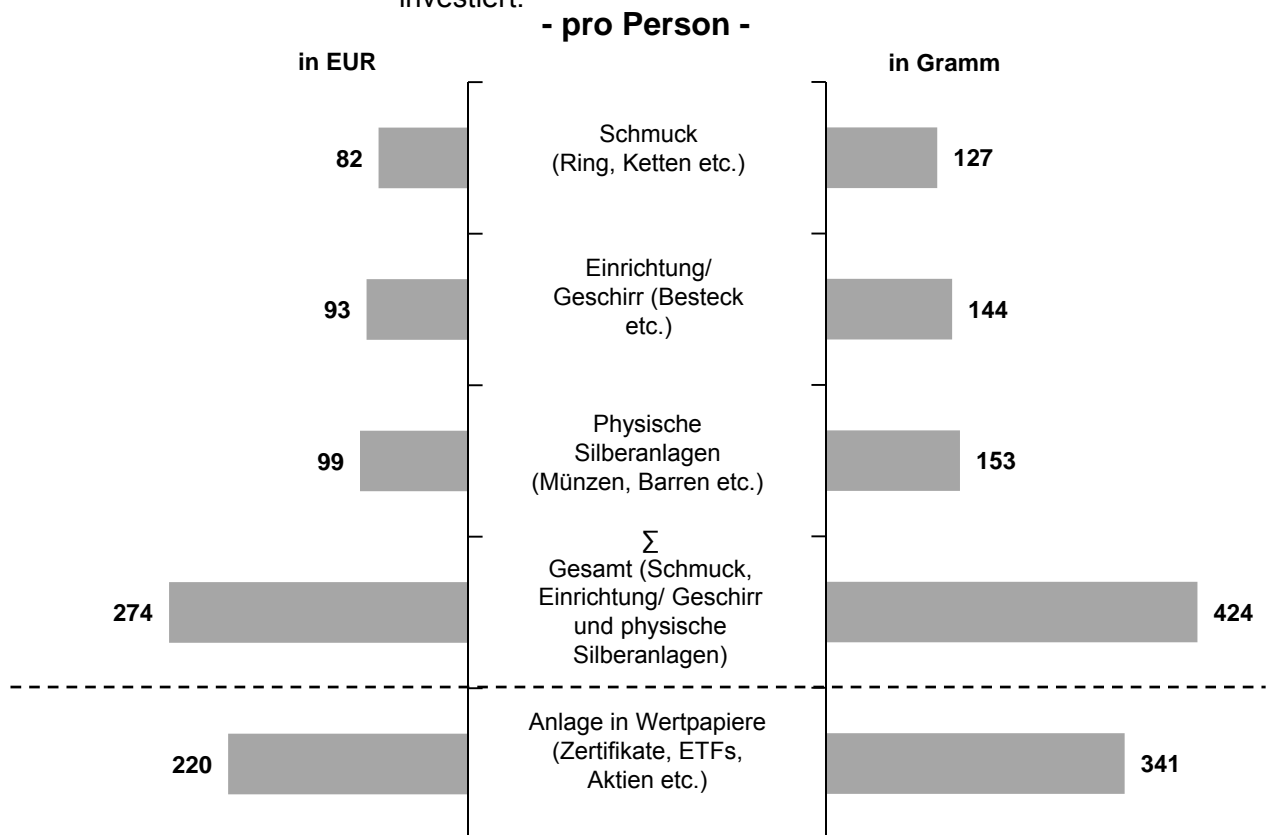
investiert:

- pro Person -

in EUR

in Gramm

82

Schmuck (Ring, Ketten etc.)

127

93

Einrichtung/ Geschirr (Besteck etc.)

144

99

Physische Silberanlagen (Münzen, Barren etc.)

153

274

∑
Gesamt (Schmuck, Einrichtung/ Geschirr und physische Silberanlagen)

424

220

Anlage in Wertpapiere (Zertifikate, ETFs, Aktien etc.)

341